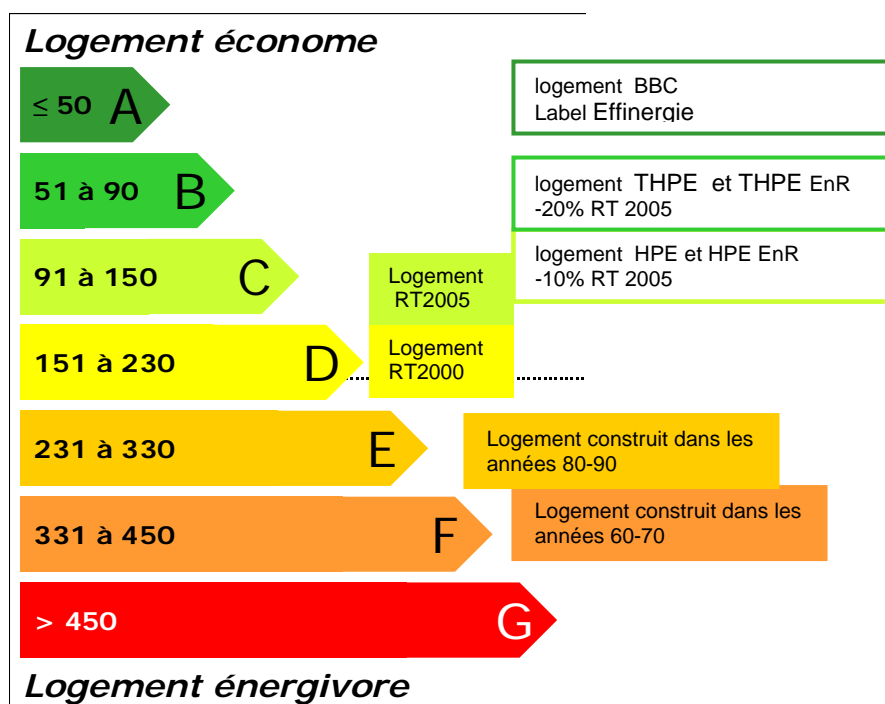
Logement économe

$\leq$ 50 A

51 à 90 B

91 à 150 C

151 à 230 D

231 à 330 E

331 à 450 F

> 450 G

Logement énergivore

logement BBC
Label Effinergie

logement THPE et THPE EnR
-20% RT 2005

logement HPE et HPE EnR
-10% RT 2005

Logement RT2005

Logement RT2000

Logement construit dans les années 80-90

Logement construit dans les années 60-70